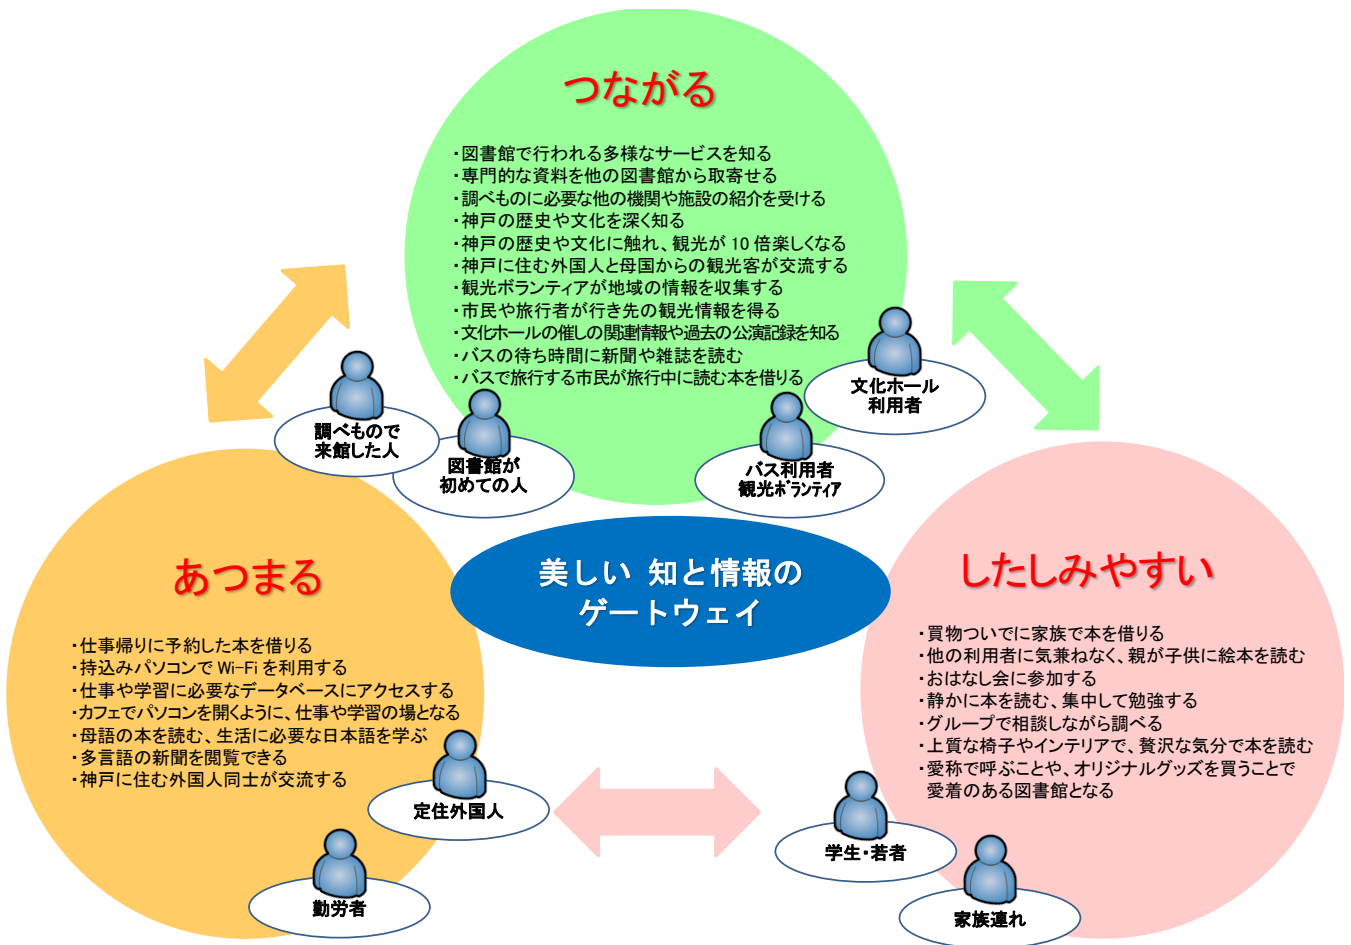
つながる

・図書館で行われる多様なサービスを知る
・専門的な資料を他の図書館から取寄せる
・調べものに必要な他の機関や施設の紹介を受ける
・神戸の歴史や文化を深く知る
・神戸の歴史や文化に触れ、観光が 10 倍楽しくなる
・神戸に住む外国人と母国からの観光客が交流する
・観光ボランティアが地域の情報を収集する
・市民や旅行者が行き先の観光情報を得る
・文化ホールの催しの関連情報や過去の公演記録を知る
・バスの待ち時間に新聞や雑誌を読む
・バスで旅行する市民が旅行中に読む本を借りる

文化ホール利用者

調べもので来館した人

図書館が初めての人

バス利用者 観光ボランティア

美しい 知と情報の ゲートウェイ

あつまる

・仕事帰りに予約した本を借りる
・持込みパソコンで Wi-Fi を利用する
・仕事や学習に必要なデータベースにアクセスする
・カフェでパソコンを開くように、仕事や学習の場となる
・母語の本を読む、生活に必要な日本語を学ぶ
・多言語の新聞を閲覧できる
・神戸に住む外国人同士が交流する

定住外国人

勤労者

したしみやすい

・買物ついでに家族で本を借りる
・他の利用者に気兼ねなく、親が子供に絵本を読む
・おはなし会に参加する
・静かに本を読む、集中して勉強する
・グループで相談しながら調べる
・上質な椅子やインテリアで、贅沢な気分で本を読む
・愛称で呼ぶことや、オリジナルグッズを買うことで愛着のある図書館となる

学生・若者

家族連れ